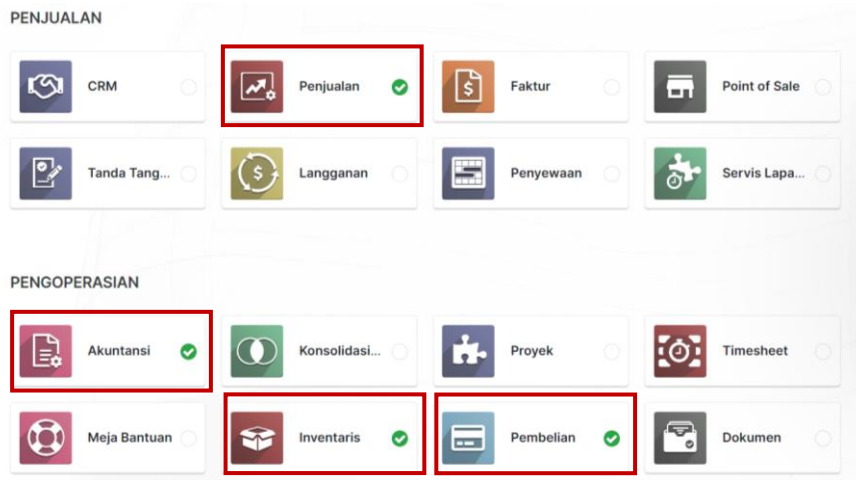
PENJUALAN

CRM

Penjualan

Faktur

Point of Sale

Tanda Tang...

Langganan

Penyewaan

Servis Lapa...

PENGOPERASIAN

Akuntansi

Konsolidasi...

Proyek

Timesheet

Meja Bantuan

Inventaris

Pembelian

Dokumen